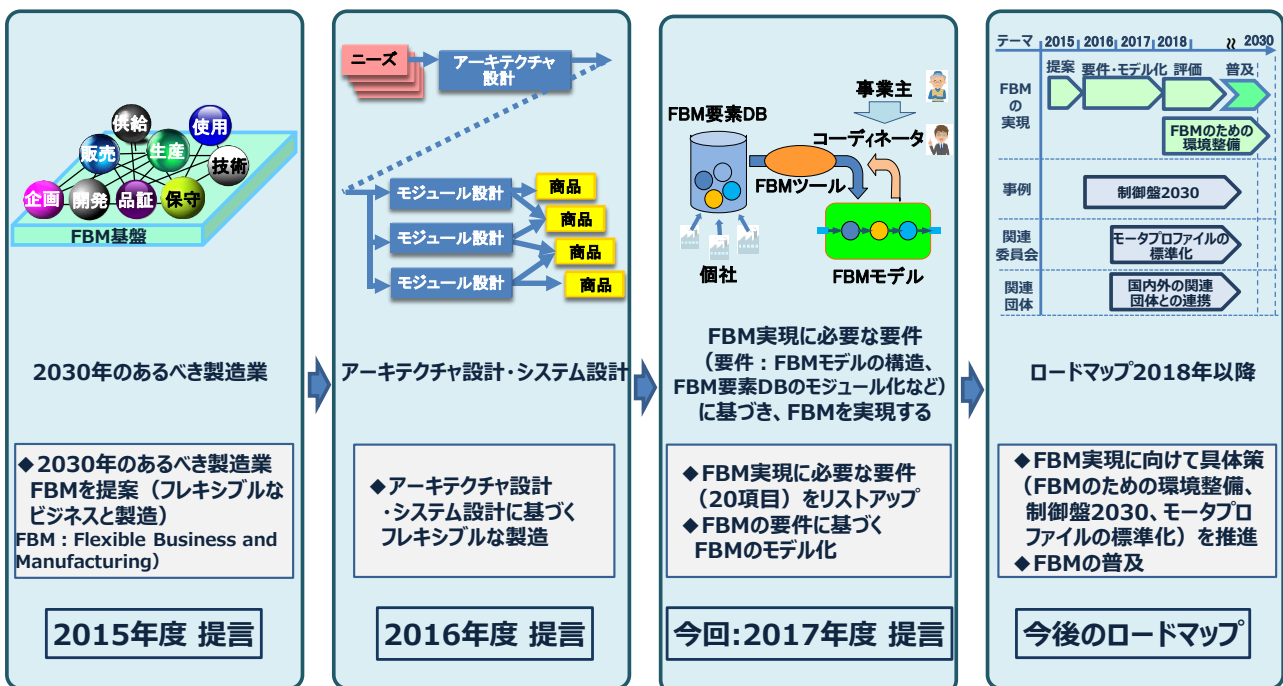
供給
使用
販売
生産
技術
企画
開発
品証
保守
FBM基盤

2030年のあるべき製造業

◆2030年のあるべき製造業 FBMを提案（フレキシブルなビジネスと製造）
FBM：Flexible Business and Manufacturing）

2015年度 提言

ニーズ
アーキテクチャ設計
モジュール設計
モジュール設計
モジュール設計
商品
商品
商品
商品

アーキテクチャ設計・システム設計

◆アーキテクチャ設計 ・システム設計に基づくフレキシブルな製造

2016年度 提言

事業主
FBM要素DB
コーディネータ
FBMツール
個社
FBMモデル

FBM実現に必要な要件 （要件：FBMモデルの構造、FBM要素DBのモジュール化など） に基づき、FBMを実現する

◆FBM実現に必要な要件 （20項目）をリストアップ
◆FBMの要件に基づく FBMのモデル化

今回:2017年度 提言

| テーマ | 2015 | 2016 | 2017 | 2018 | 2030 |
|---|---|---|---|---|---|
| FBMの実現 | 提案 | 要件・モデル化 | | 評価 | 普及 |
| | | | | FBMのための環境整備 | |
| 事例 | | 制御盤2030 | | | |
| 関連委員会 | | | モータプロファイルの標準化 | | |
| 関連団体 | | | 国内外の関連団体との連携 | | |

ロードマップ2018年以降

◆FBM実現に向けて具体策 （FBMのための環境整備、制御盤2030、モータプロファイルの標準化）を推進
◆FBMの普及

今後のロードマップ